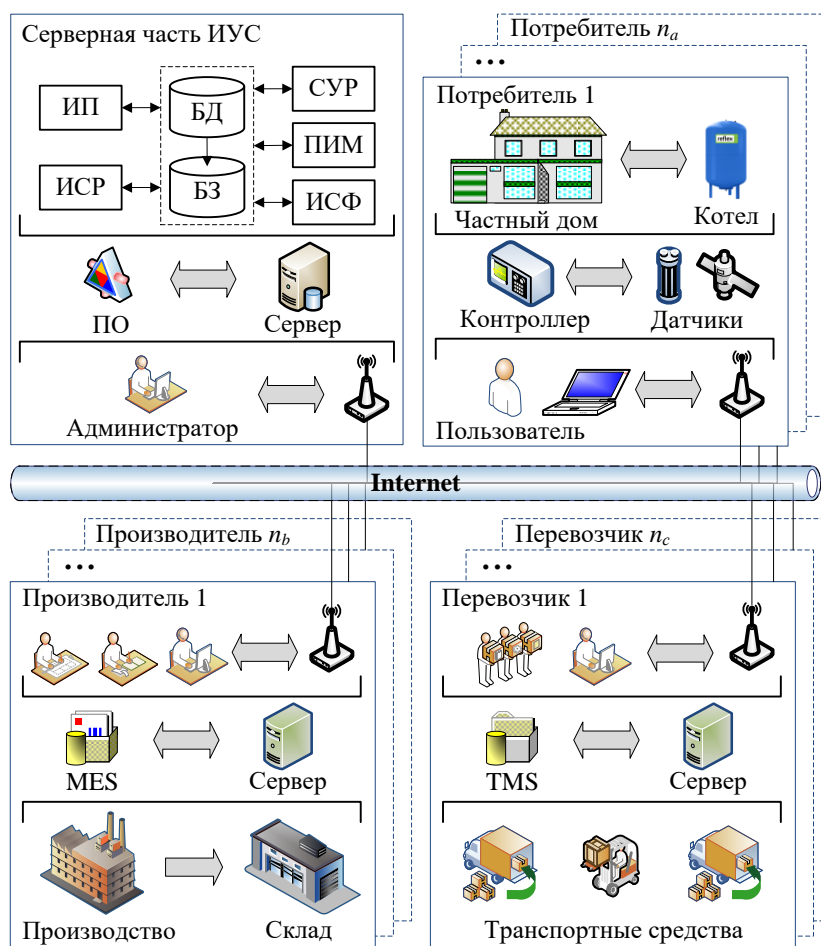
Серверная часть ИУС

ИП

ИСР

БД

БЗ

СУР

ПИМ

ИСФ

ПО

Сервер

Администратор

Потребитель $n_a$

• • •

Потребитель 1

Частный дом

Котел

Контроллер

Датчики

Пользователь

Internet

Производитель $n_b$

• • •

Производитель 1

MES

Сервер

Производство

Склад

Перевозчик $n_c$

• • •

Перевозчик 1

TMS

Сервер

Транспортные средства